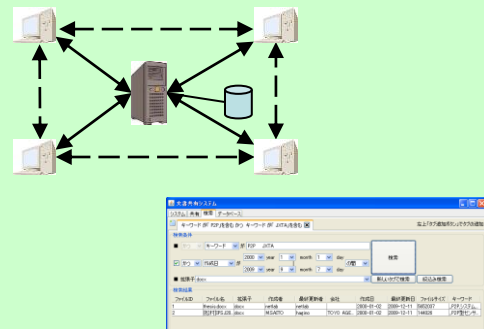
文書共有システム

システム 共有 検索 データベース

キーワード(FSP)を含む(か) キーワード(JATA)を含む

検索条件

キーワード FSP JATA

かつ 作成日 2008 year 1 month 1 day

2009 year 1 month 1 day

拡張子 docx

検索

新しいタブで検索 絞り込み検索

検索結果

| ファイルID | ファイル名 | 拡張子 | 作成者 | 最終更新者 | 会社 | 作成日 | 最終更新日 | ファイルサイズ | キーワード |
|---|---|---|---|---|---|---|---|---|---|
| 1 | thesis.docx | docx | nehtak | nehtak | | 2008-01-02 | 2008-12-11 | 582207 | ,FSP,システム... |
| 2 | 要旨FSP,ER.docx | docx | MISATO | hagino | TOYO AGE... | 2008-01-02 | 2008-12-11 | 14626 | ,FSP,型システム... |